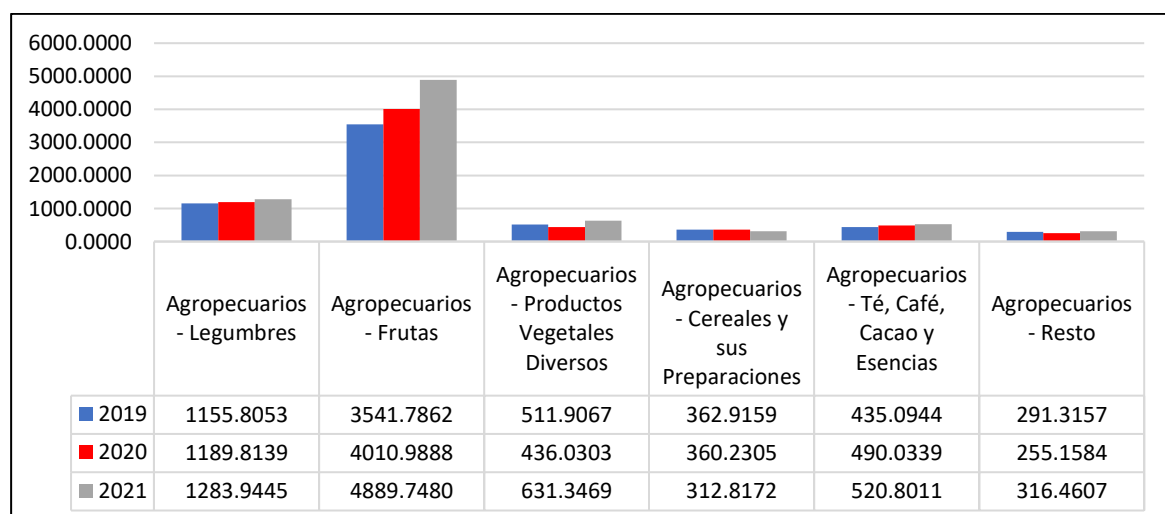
6000.0000
5000.0000
4000.0000
3000.0000
2000.0000
1000.0000
0.0000

| | Agropecuarios - Legumbres | Agropecuarios - Frutas | Agropecuarios - Productos Vegetales Diversos | Agropecuarios - Cereales y sus Preparaciones | Agropecuarios - Té, Café, Cacao y Esencias | Agropecuarios - Resto |
|---|---|---|---|---|---|---|
| 2019 | 1155.8053 | 3541.7862 | 511.9067 | 362.9159 | 435.0944 | 291.3157 |
| 2020 | 1189.8139 | 4010.9888 | 436.0303 | 360.2305 | 490.0339 | 255.1584 |
| 2021 | 1283.9445 | 4889.7480 | 631.3469 | 312.8172 | 520.8011 | 316.4607 |